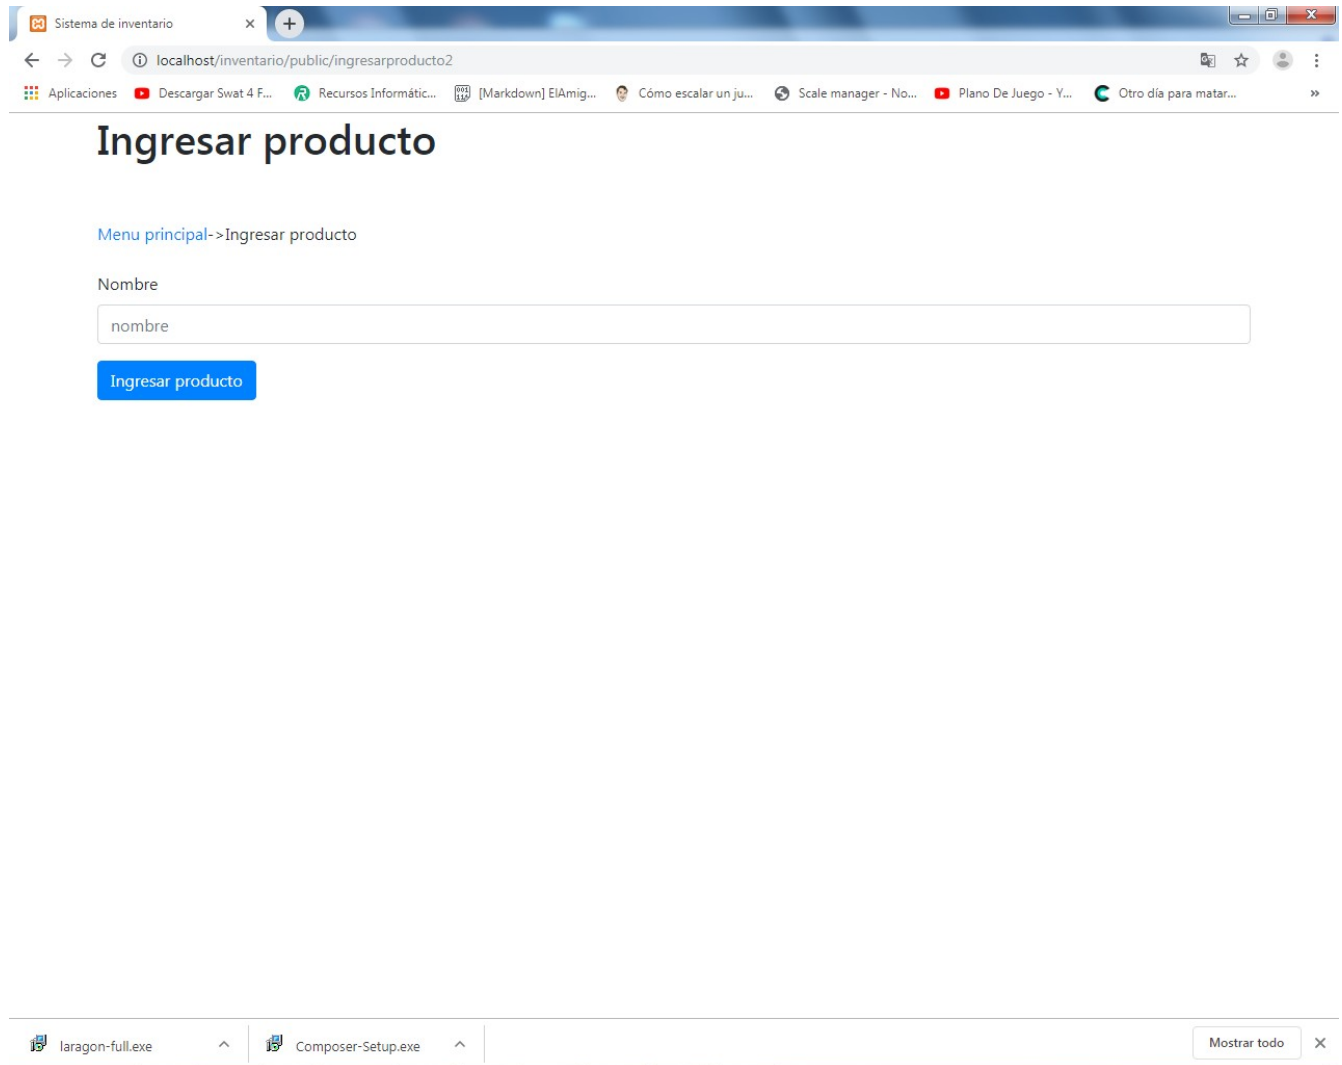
Sistema de inventario ×

localhost/inventario/public/ingresarproducto2

Aplicaciones Descargar Swat 4 F... Recursos Informátic... [Markdown] ElAmig... Cómo escalar un ju... Scale manager - No... Plano De Juego - Y... Otro día para matar... »

Ingresar producto

Menu principal->Ingresar producto

Nombre

nombre

Ingresar producto

laragon-full.exe

Composer-Setup.exe

Mostrar todo